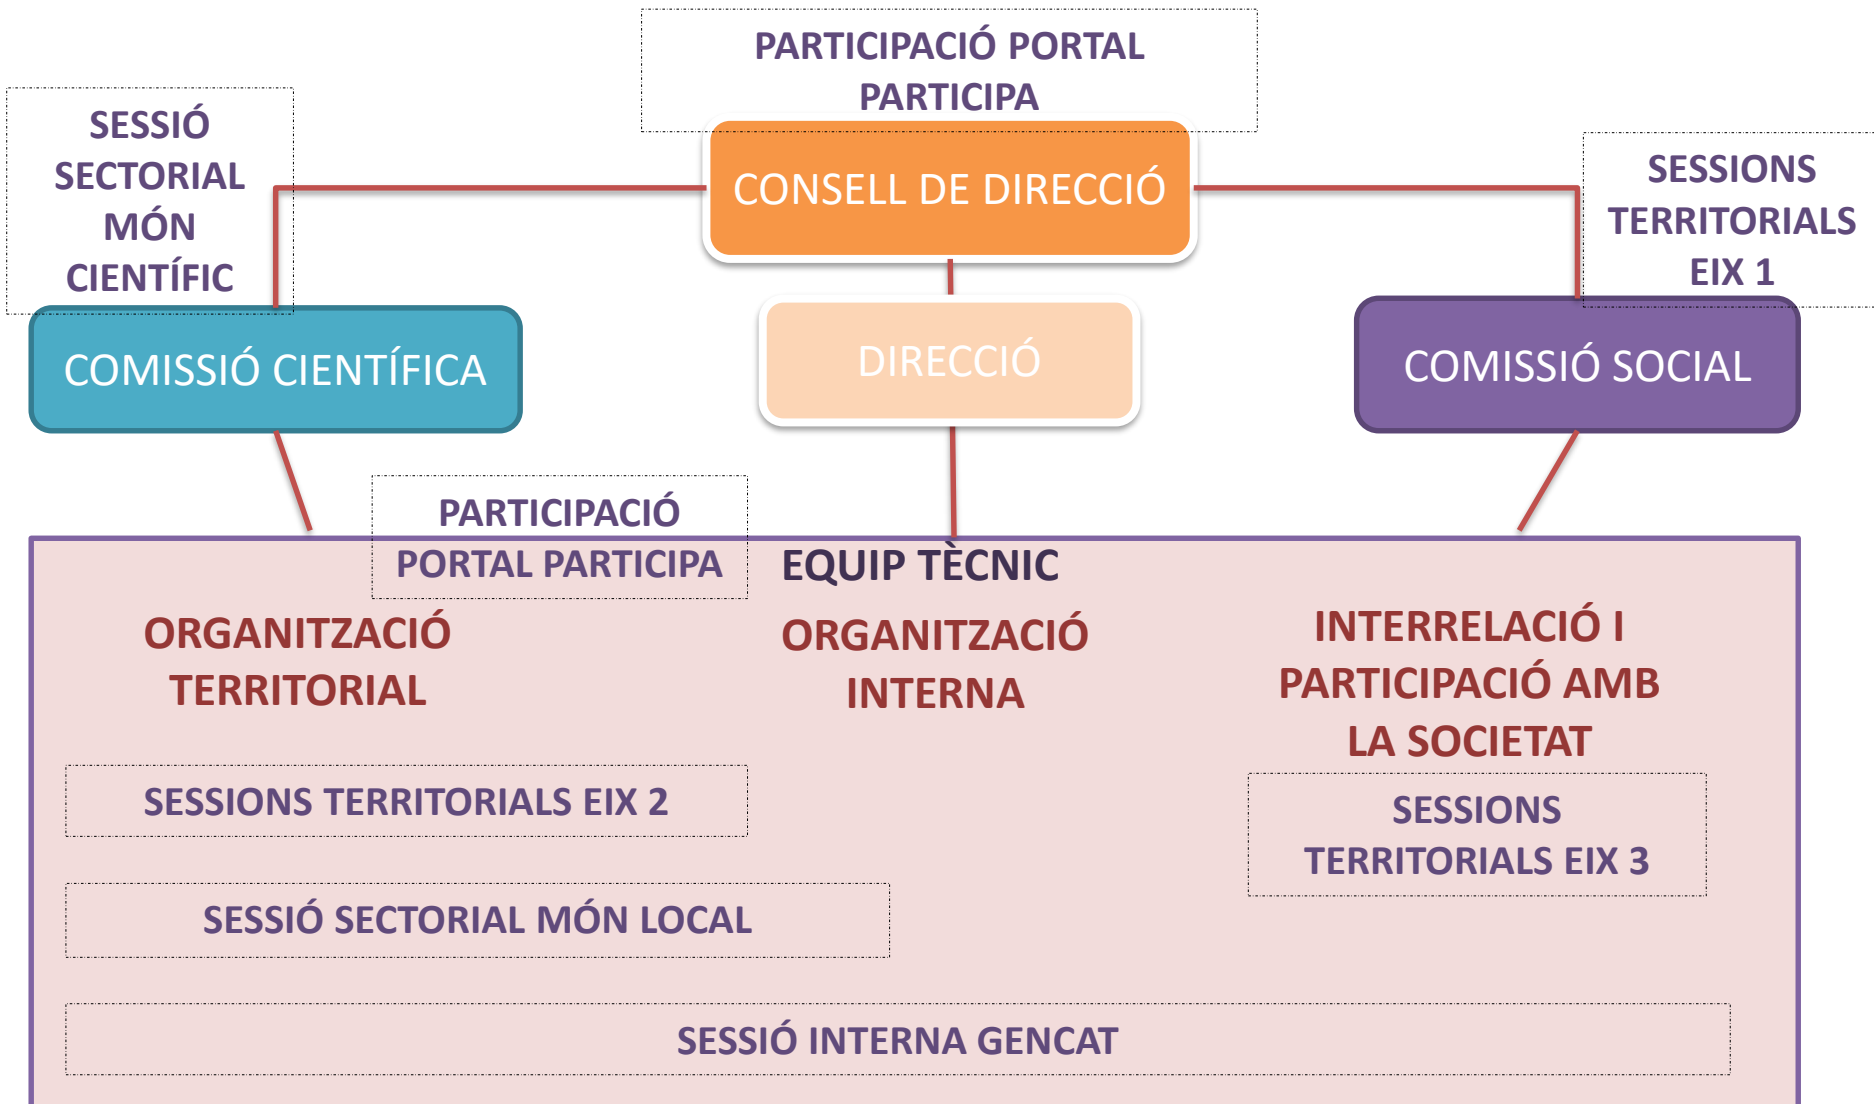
PARTICIPACIÓ PORTAL PARTICIPA

SESSIÓ SECTORIAL MÓN CIENTÍFIC

CONSELL DE DIRECCIÓ

SESSIONS TERRITORIALS EIX 1

COMISSIÓ CIENTÍFICA

DIRECCIÓ

COMISSIÓ SOCIAL

PARTICIPACIÓ PORTAL PARTICIPA

EQUIP TÈCNIC

ORGANITZACIÓ TERRITORIAL

ORGANITZACIÓ INTERNA

INTERRELACIÓ I PARTICIPACIÓ AMB LA SOCIETAT

SESSIONS TERRITORIALS EIX 2

SESSIONS TERRITORIALS EIX 3

SESSIÓ SECTORIAL MÓN LOCAL

SESSIÓ INTERNA GENCAT